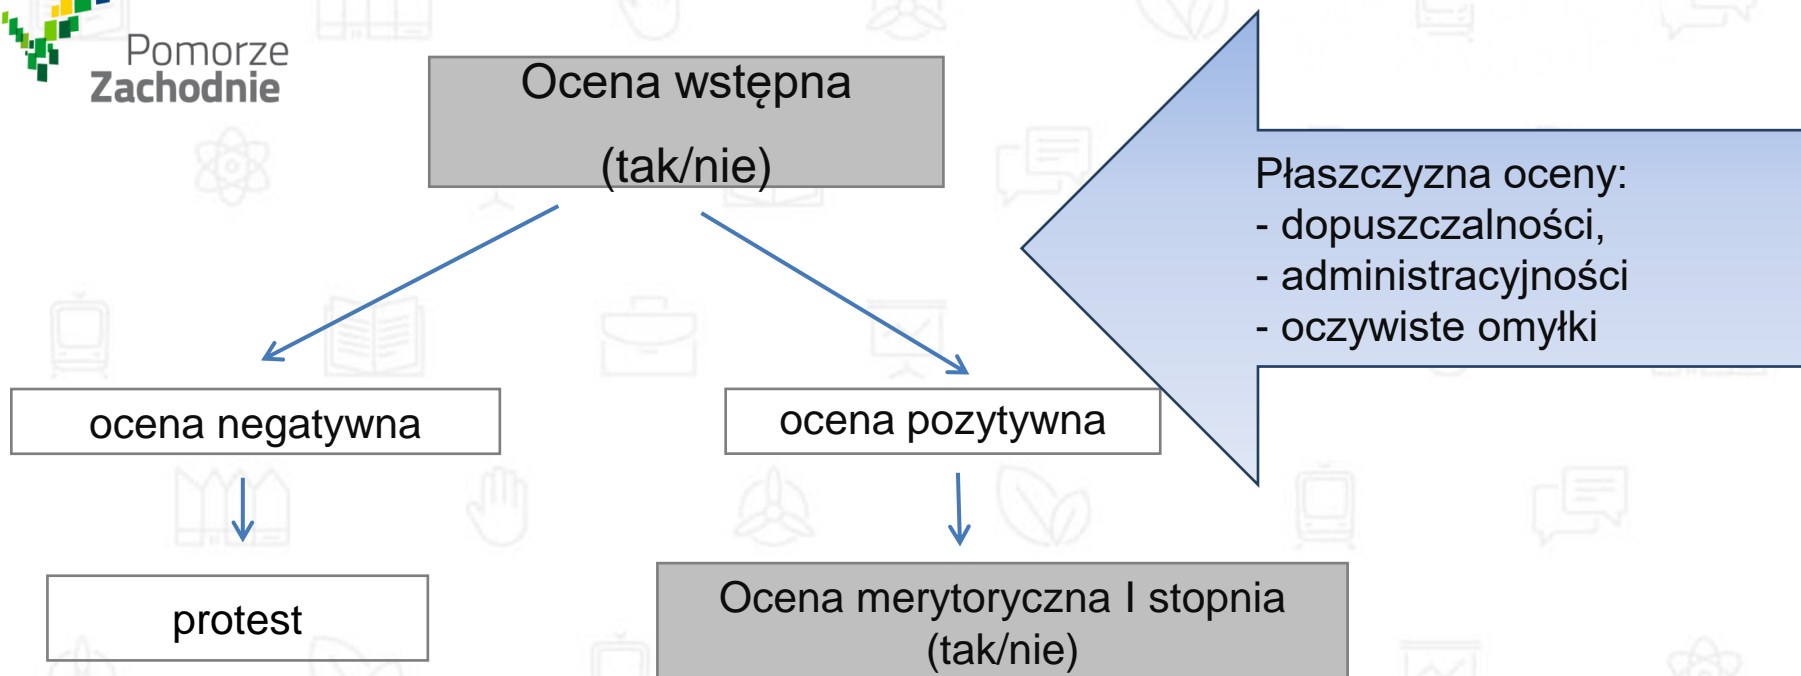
Pomorze
Zachodnie

Ocena wstępna
(tak/nie)

Płaszczyzna oceny:
- dopuszczalności,
- administracyjności
- oczywiste omyłki

ocena negatywna

ocena pozytywna

protest

Ocena merytoryczna I stopnia
(tak/nie)